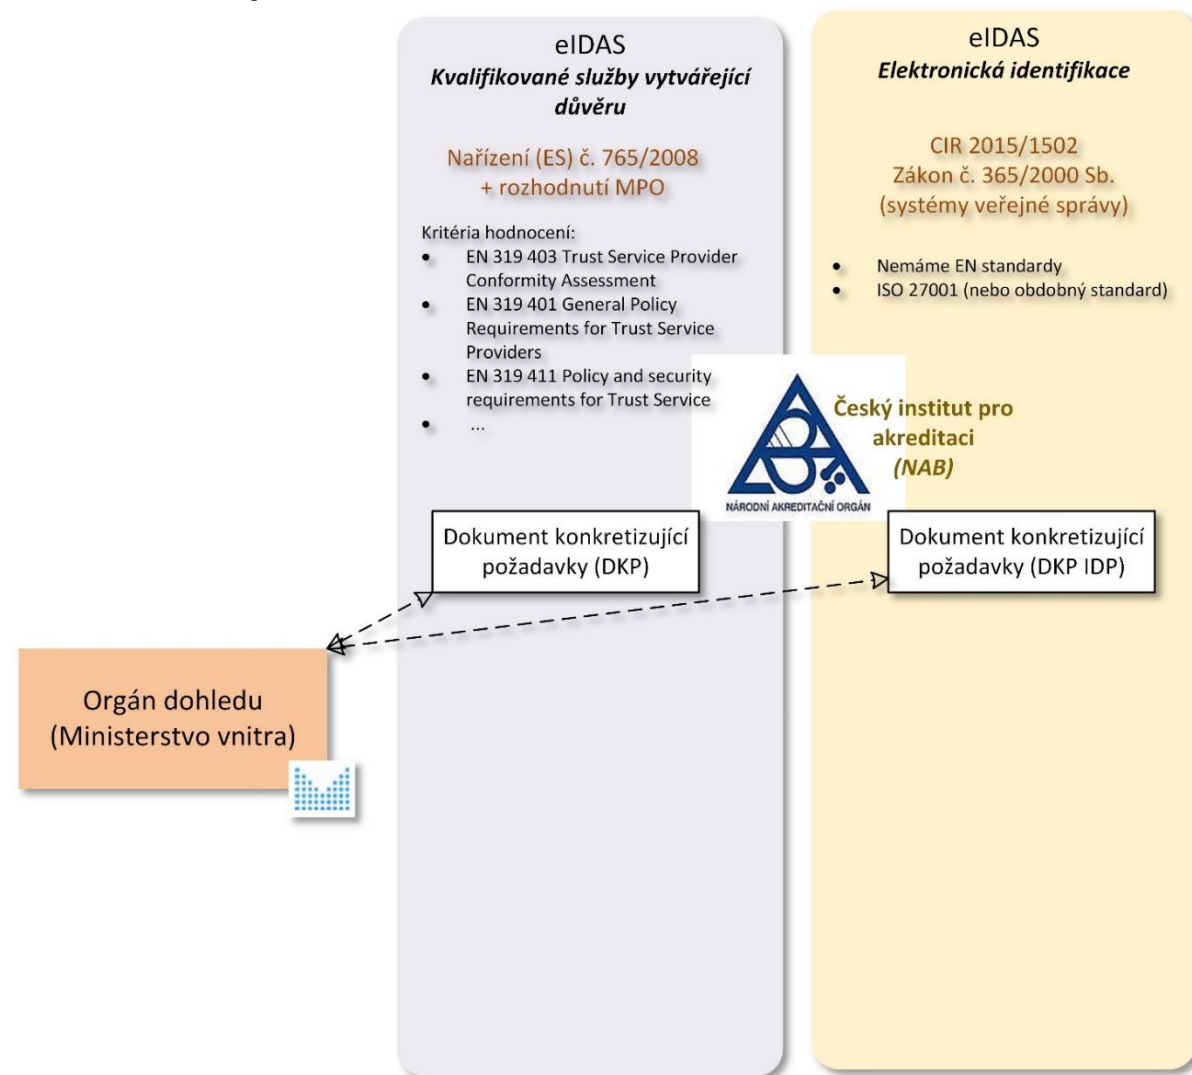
eIDAS
*Kvalifikované služby vytvářející důvěru*

Nařízení (ES) č. 765/2008
+ rozhodnutí MPO

Kritéria hodnocení:
- EN 319 403 Trust Service Provider Conformity Assessment
- EN 319 401 General Policy Requirements for Trust Service Providers
- EN 319 411 Policy and security requirements for Trust Service
- ...

eIDAS
*Elektronická identifikace*

CIR 2015/1502
Zákon č. 365/2000 Sb.
(systémy veřejné správy)

- Nemáme EN standardy
- ISO 27001 (nebo obdobný standard)

Český institut pro akreditaci
*(NAB)*

NÁRODNÍ AKREDITAČNÍ ORGÁN

Dokument konkretizující požadavky (DKP)

Dokument konkretizující požadavky (DKP IDP)

Orgán dohledu
(Ministerstvo vnitra)